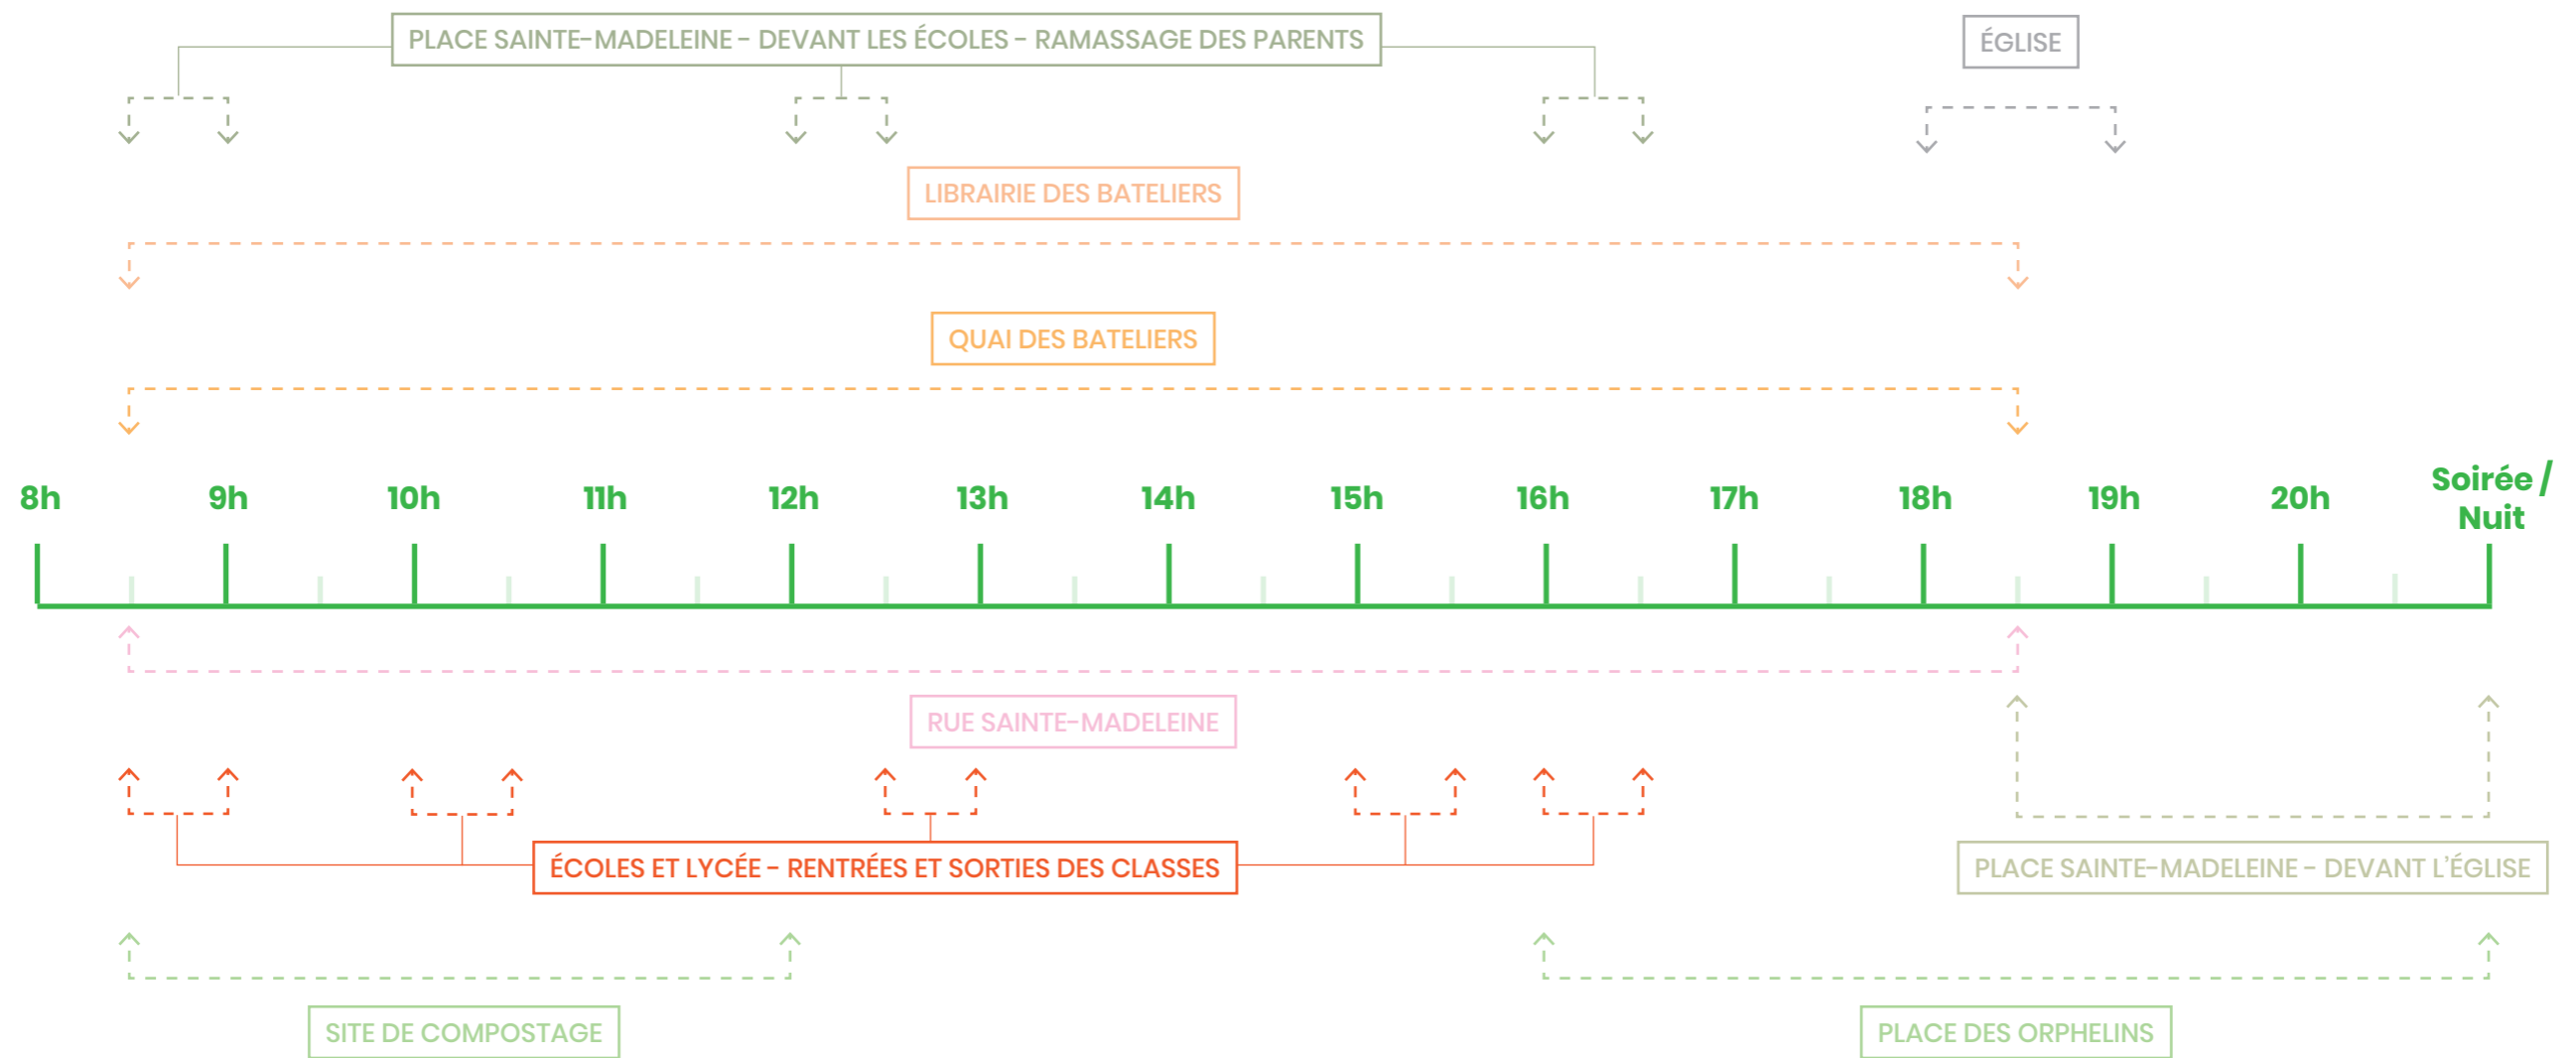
PLACE SAINTE-MADELEINE – DEVANT LES ÉCOLES – RAMASSAGE DES PARENTS

ÉGLISE

LIBRAIRIE DES BATELIERS

QUAI DES BATELIERS

8h 9h 10h 11h 12h 13h 14h 15h 16h 17h 18h 19h 20h Soirée / Nuit

RUE SAINTE-MADELEINE

ÉCOLES ET LYCÉE – RENTRÉES ET SORTIES DES CLASSES

PLACE SAINTE-MADELEINE – DEVANT L'ÉGLISE

SITE DE COMPOSTAGE

PLACE DES ORPHELINS